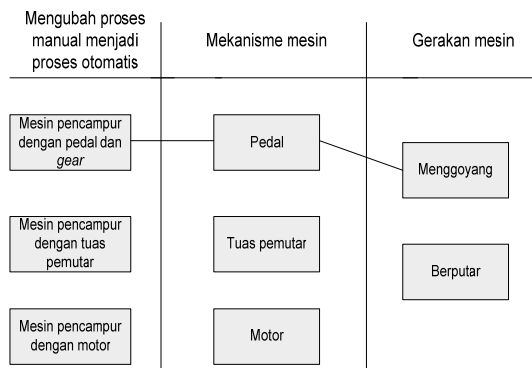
Mengubah proses manual menjadi proses otomatis

Mekanisme mesin

Gerakan mesin

Mesin pencampur dengan pedal dan *gear*

Pedal

Menggoyang

Mesin pencampur dengan tuas pemutar

Tuas pemutar

Berputar

Mesin pencampur dengan motor

Motor